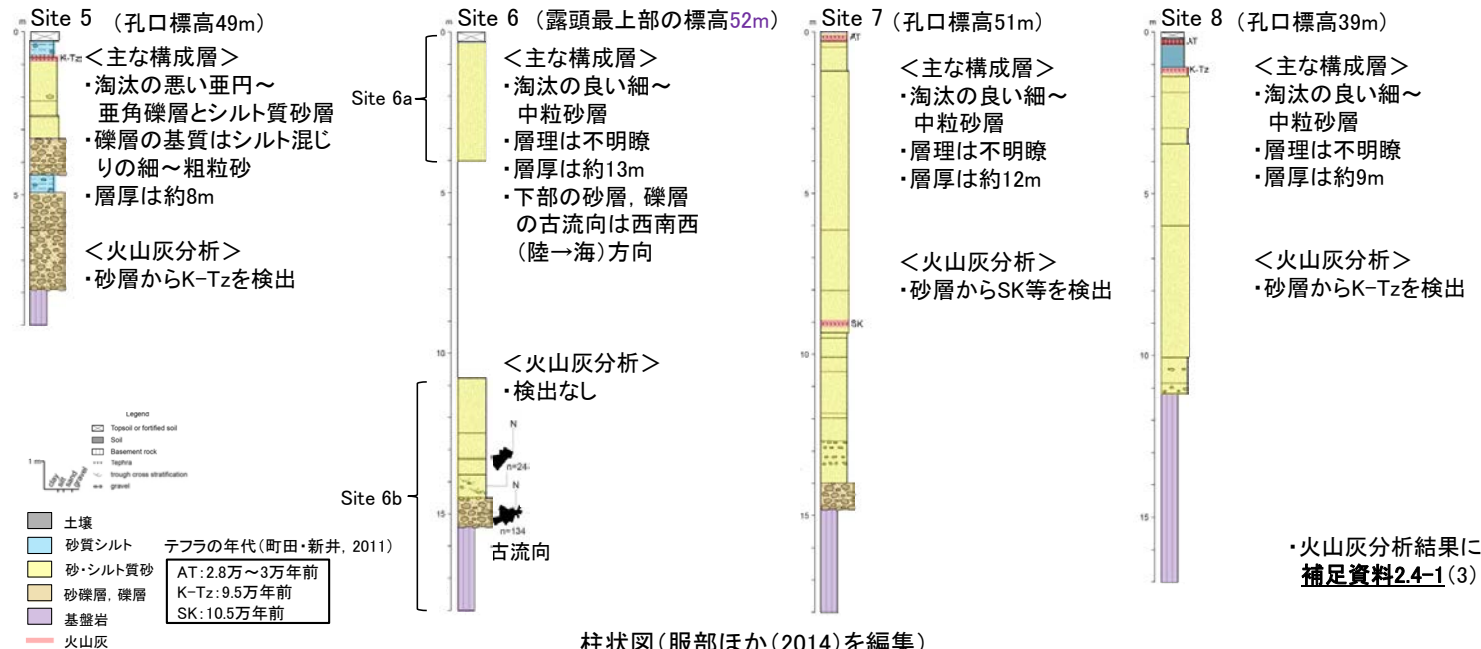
Site 5 （孔口標高49m）

m 0

K-Tz

5

＜主な構成層＞
・淘汰の悪い亜円～亜角礫層とシルト質砂層
・礫層の基質はシルト混じりの細～粗粒砂
・層厚は約8m

＜火山灰分析＞
・砂層からK-Tzを検出

Site 6（露頭最上部の標高52m）

m 0

Site 6a

5

10

15

Site 6b

＜主な構成層＞
・淘汰の良い細～中粒砂層
・層理は不明瞭
・層厚は約13m
・下部の砂層，礫層の古流向は西南西（陸→海）方向

＜火山灰分析＞
・検出なし

N
n=24
N
n=134
古流向

Site 7（孔口標高51m）

m 0

AT

SK

5

10

15

＜主な構成層＞
・淘汰の良い細～中粒砂層
・層理は不明瞭
・層厚は約12m

＜火山灰分析＞
・砂層からSK等を検出

Site 8（孔口標高39m）

m 0

AT

K-Tz

5

10

15

＜主な構成層＞
・淘汰の良い細～中粒砂層
・層理は不明瞭
・層厚は約9m

＜火山灰分析＞
・砂層からK-Tzを検出

Legend
Topsoil or fortified soil
Soil
Basement rock
Tephra
trough cross stratification
gravel
1 m
clay silt sand gravel

土壌
砂質シルト
砂・シルト質砂
砂礫層，礫層
基盤岩
火山灰

テフラの年代（町田・新井，2011）
AT：2.8万～3万年前
K-Tz：9.5万年前
SK：10.5万年前

・火山灰分析結果に
補足資料2.4-1(3)

柱状図（服部ほか（2014）を編集）